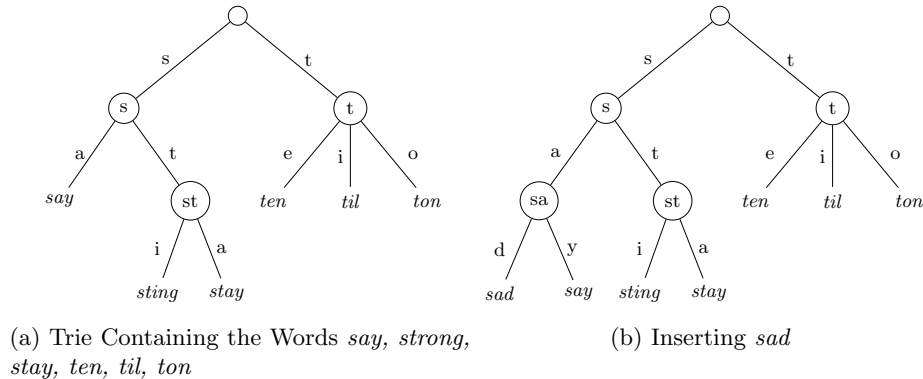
s
t
s
t
a
t
e
i
o
say
st
ten
til
ton
i
a
sting
stay

(a) Trie Containing the Words *say, strong, stay, ten, til, ton*

s
t
s
t
a
t
e
i
o
sa
st
ten
til
ton
d
y
i
a
sad
say
sting
stay

(b) Inserting *sad*